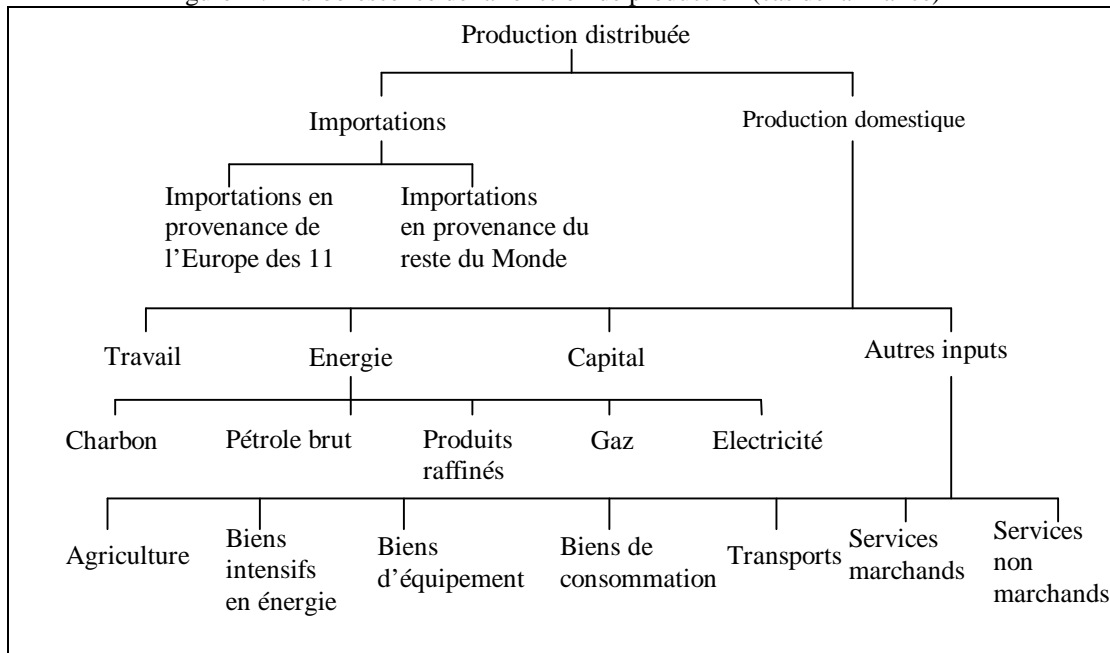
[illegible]

Production distribuée

Importations

Production domestique

Importations en provenance de l'Europe des 11

Importations en provenance du reste du Monde

Travail

Energie

Capital

Autres inputs

Charbon

Pétrole brut

Produits raffinés

Gaz

Electricité

Agriculture

Biens intensifs en énergie

Biens d'équipement

Biens de consommation

Transports

Services marchands

Services non marchands